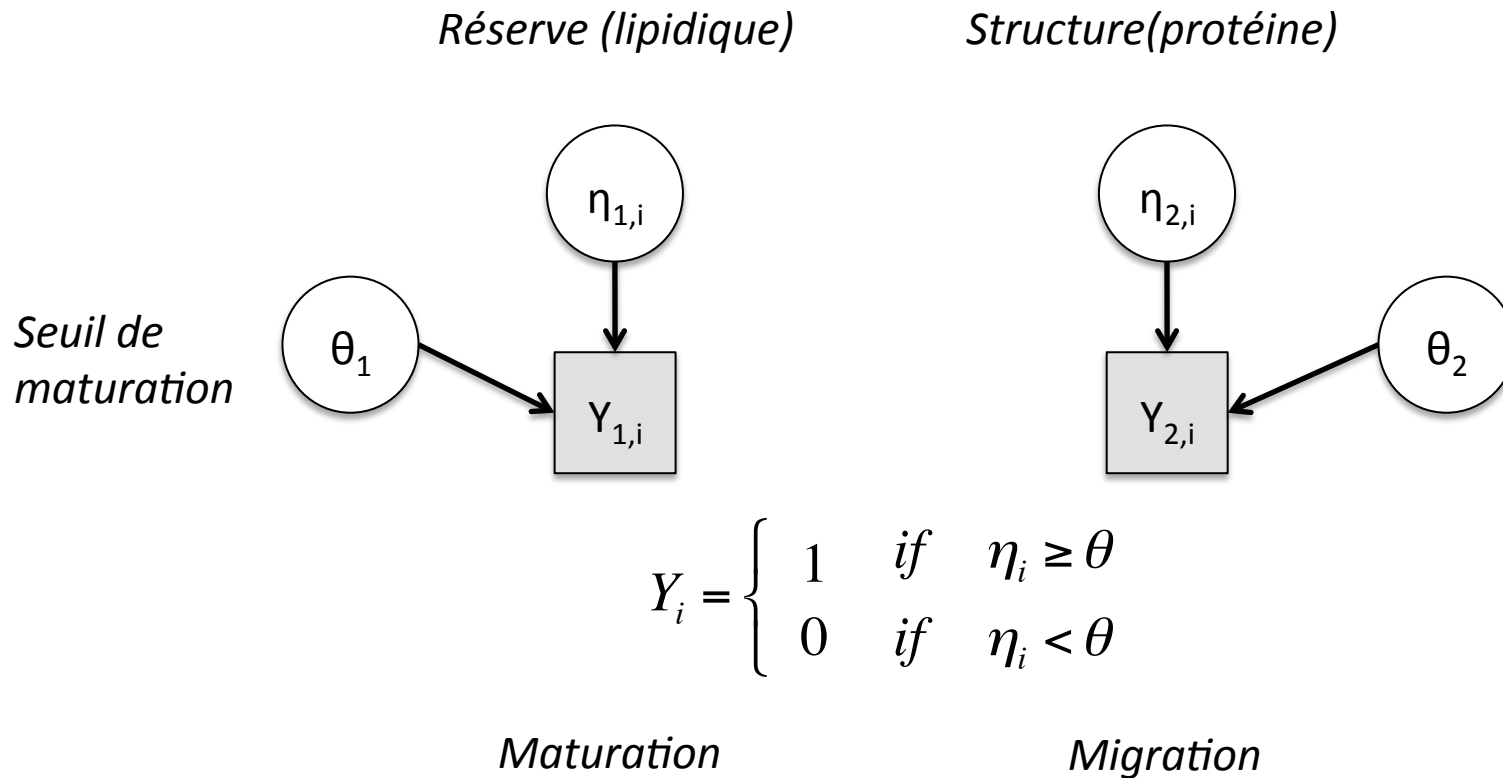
Réserve (lipidique)

Structure(protéine)

$\eta_{1,i}$

$\eta_{2,i}$

Seuil de maturation

$\theta_1$

$Y_{1,i}$

$Y_{2,i}$

$\theta_2$

$Y_i = \begin{cases} 1 & if \quad \eta_i \geq \theta \\ 0 & if \quad \eta_i < \theta \end{cases}$

Maturation

Migration